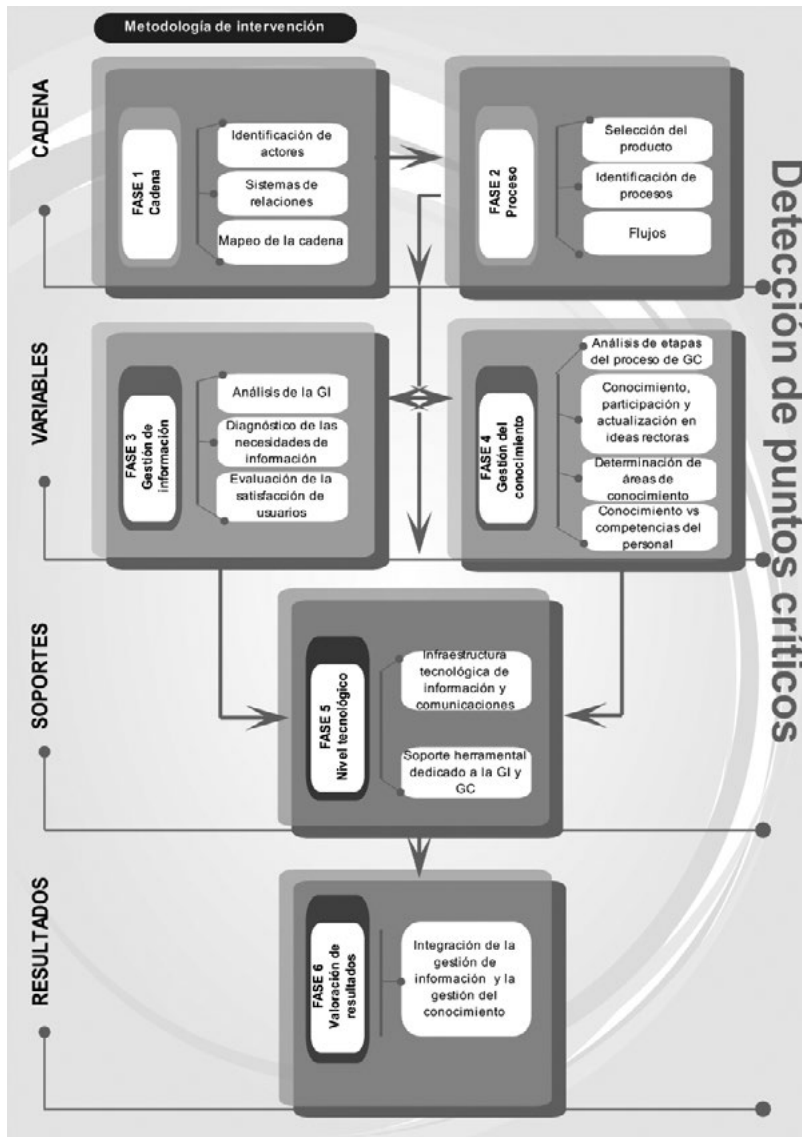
Metodología de intervención

CADENA

FASE 1
Cadena

Identificación de actores

Sistemas de relaciones

Mapeo de la cadena

FASE 2
Proceso

Selección del producto

Identificación de procesos

Flujos

Detección de puntos críticos

VARIABLES

FASE 3
Gestión de información

Análisis de la GI

Diagnóstico de las necesidades de información

Evaluación de la satisfacción de usuarios

FASE 4
Gestión del conocimiento

Análisis de etapas del proceso de GC

Conocimiento, participación y actualización en ideas rectoras

Determinación de áreas de conocimiento

Conocimiento vs competencias del personal

SOPORTES

FASE 5
Nivel tecnológico

Infraestructura tecnológica de información y comunicaciones

Soporte herramental dedicado a la GI y GC

RESULTADOS

FASE 6
Valoración de resultados

Integración de la gestión de información y la gestión del conocimiento